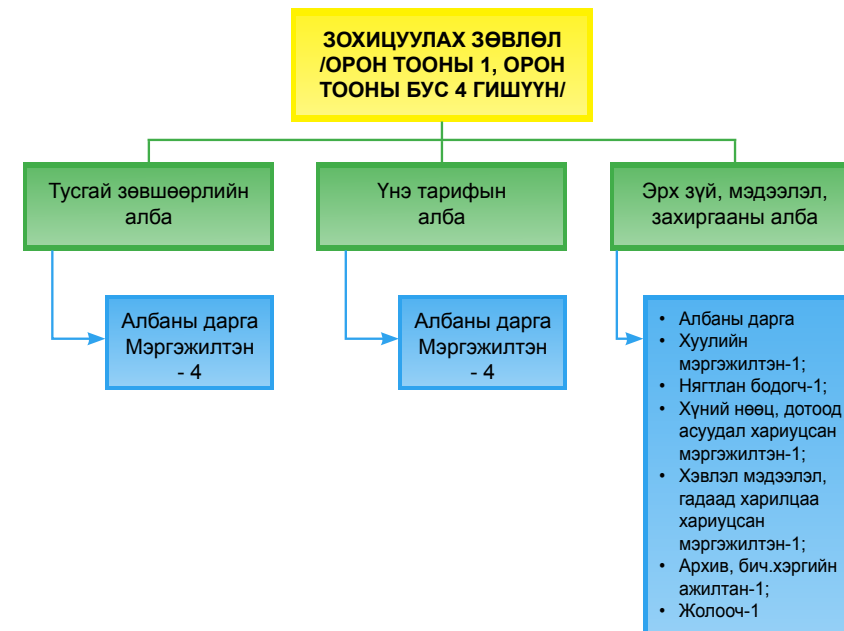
ЗОХИЦУУЛАХ ЗӨВЛӨЛ /ОРОН ТООНЫ 1, ОРОН ТООНЫ БУС 4 ГИШҮҮН/

Тусгай зөвшөөрлийн алба

Албаны дарга Мэргэжилтэн - 4

Үнэ тарифын алба

Албаны дарга Мэргэжилтэн - 4

Эрх зүй, мэдээлэл, захиргааны алба

- Албаны дарга
- Хуулийн мэргэжилтэн-1;
- Нягтлан бодогч-1;
- Хүний нөөц, дотоод асуудал хариуцсан мэргэжилтэн-1;
- Хэвлэл мэдээлэл, гадаад харилцаа хариуцсан мэргэжилтэн-1;
- Архив, бич.хэргийн ажилтан-1;
- Жолооч-1